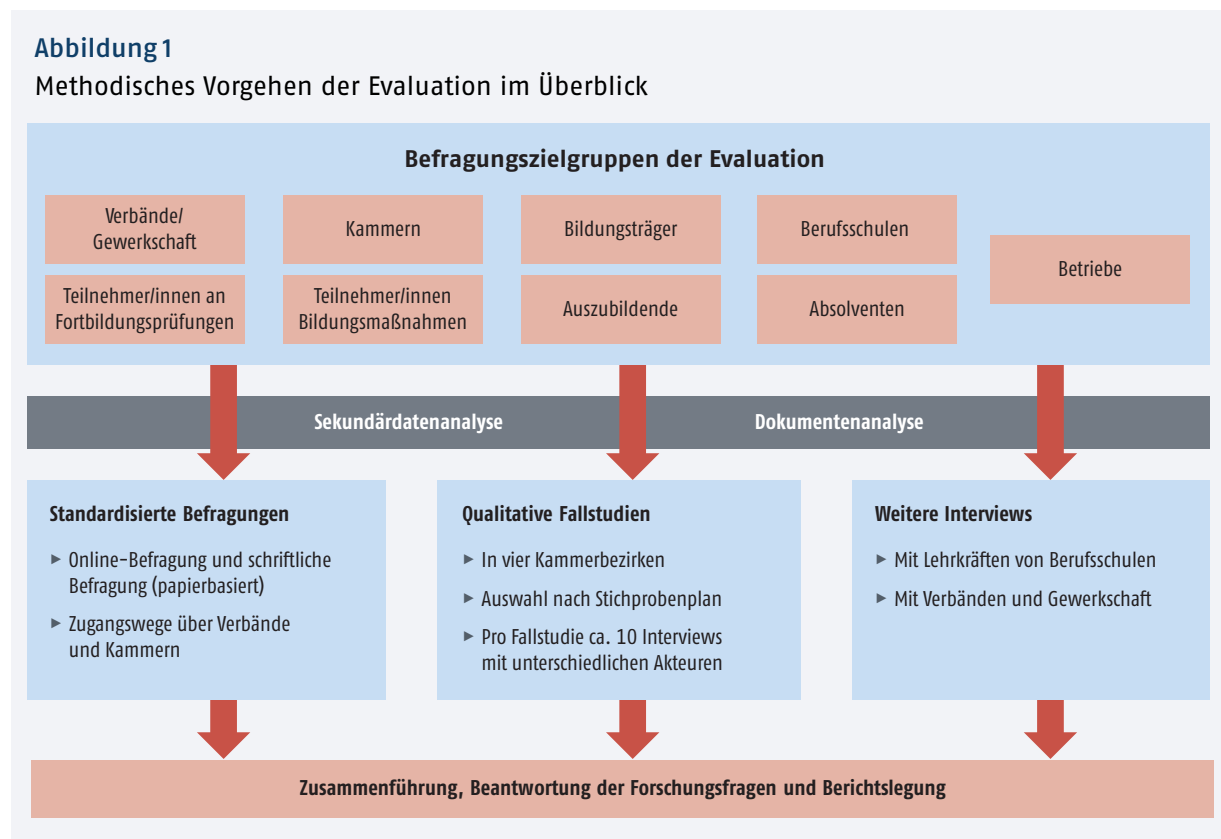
Abbildung 1

Methodisches Vorgehen der Evaluation im Überblick

Befragungszielgruppen der Evaluation

Verbände/ Gewerkschaft

Kammern

Bildungsträger

Berufsschulen

Betriebe

Teilnehmer/innen an Fortbildungsprüfungen

Teilnehmer/innen Bildungsmaßnahmen

Auszubildende

Absolventen

Sekundärdatenanalyse

Dokumentenanalyse

Standardisierte Befragungen

► Online-Befragung und schriftliche Befragung (papierbasiert)

► Zugangswege über Verbände und Kammern

Qualitative Fallstudien

► In vier Kammerbezirken

► Auswahl nach Stichprobenplan

► Pro Fallstudie ca. 10 Interviews mit unterschiedlichen Akteuren

Weitere Interviews

► Mit Lehrkräften von Berufsschulen

► Mit Verbänden und Gewerkschaft

Zusammenführung, Beantwortung der Forschungsfragen und Berichtslegung